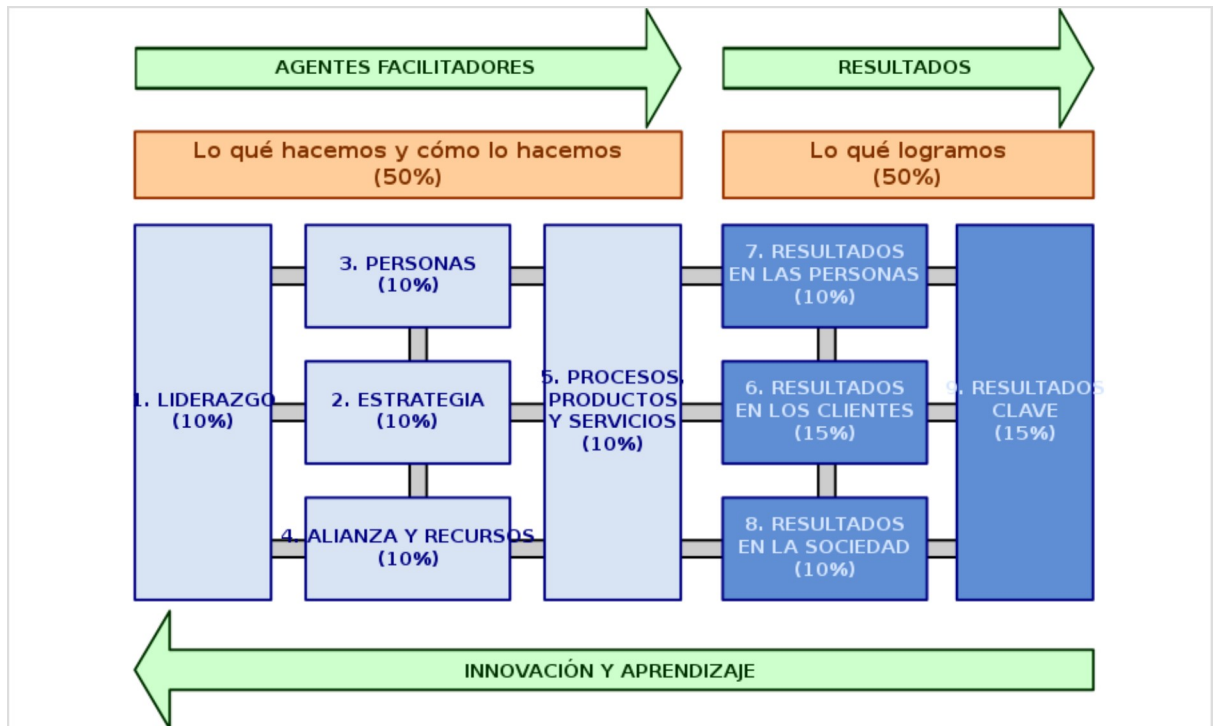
AGENTES FACILITADORES

RESULTADOS

Lo qué hacemos y cómo lo hacemos (50%)

Lo qué logramos (50%)

1. LIDERAZGO (10%)

3. PERSONAS (10%)

2. ESTRATEGIA (10%)

4. ALIANZA Y RECURSOS (10%)

5. PROCESOS, PRODUCTOS Y SERVICIOS (10%)

7. RESULTADOS EN LAS PERSONAS (10%)

6. RESULTADOS EN LOS CLIENTES (15%)

8. RESULTADOS EN LA SOCIEDAD (10%)

9. RESULTADOS CLAVE (15%)

INNOVACIÓN Y APRENDIZAJE